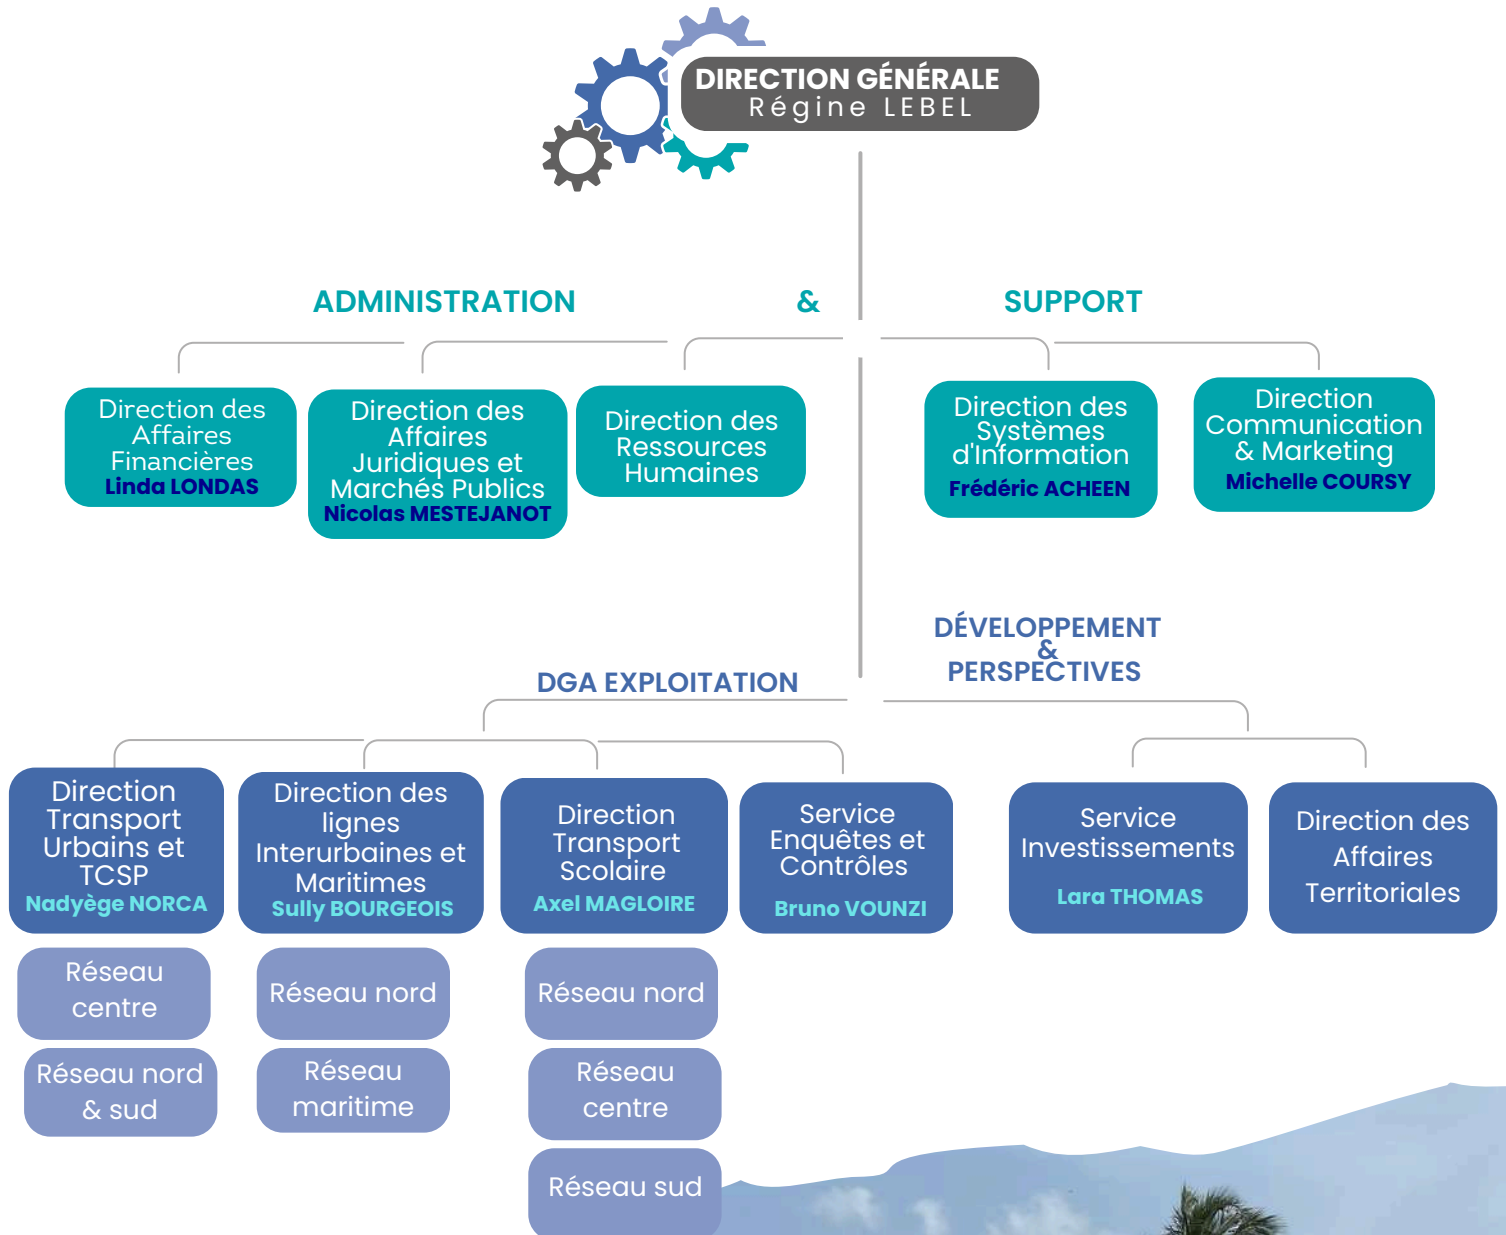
DIRECTION GÉNÉRALE
Régine LEBEL

ADMINISTRATION & SUPPORT

Direction des Affaires Financières
Linda LONDAS

Direction des Affaires Juridiques et Marchés Publics
Nicolas MESTEJANOT

Direction des Ressources Humaines

Direction des Systèmes d'Information
Frédéric ACHEEN

Direction Communication & Marketing
Michelle COURSY

DGA EXPLOITATION

DÉVELOPPEMENT & PERSPECTIVES

Direction Transport Urbains et TCSP
Nadyège NORCA

Direction des lignes Interurbaines et Maritimes
Sully BOURGEOIS

Direction Transport Scolaire
Axel MAGLOIRE

Service Enquêtes et Contrôles
Bruno VOUNZI

Service Investissements
Lara THOMAS

Direction des Affaires Territoriales

Réseau centre

Réseau nord & sud

Réseau nord

Réseau maritime

Réseau nord

Réseau centre

Réseau sud